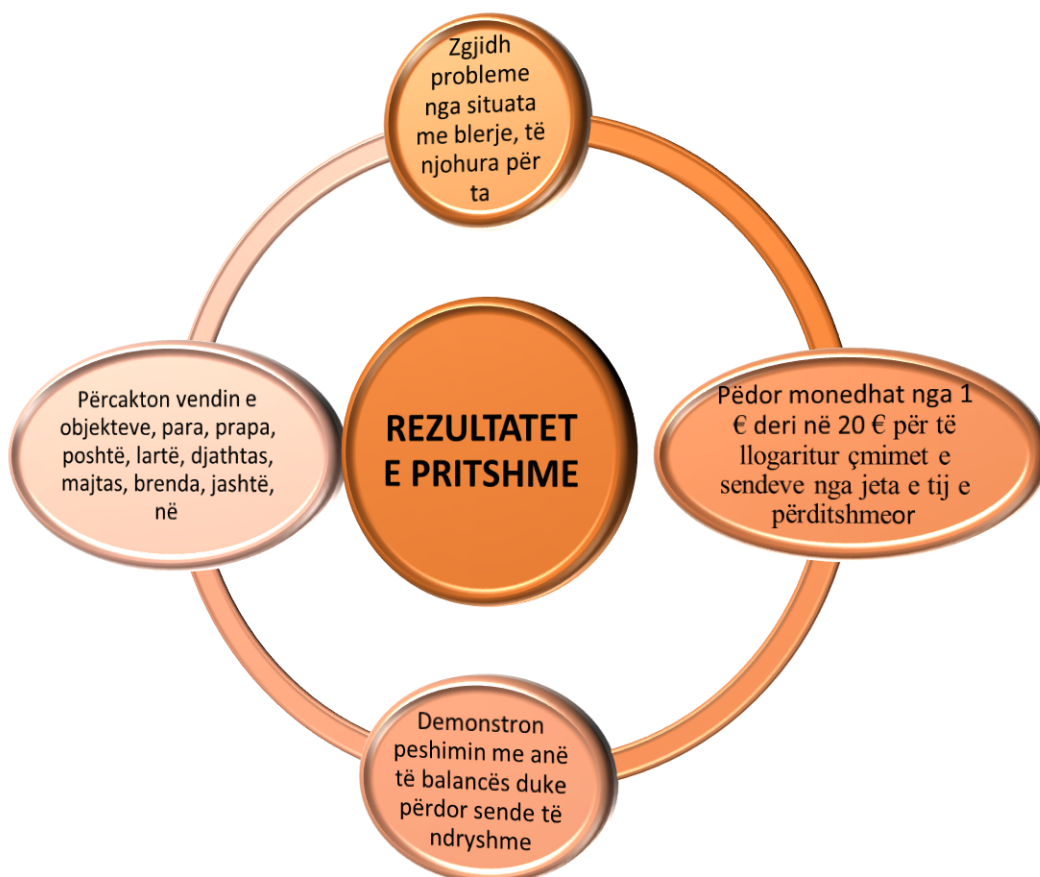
Zgjidh probleme nga situata me blerje, të njohura për ta

Përcakton vendin e objekteve, para, prapa, poshtë, lartë, djathtas, majtas, brenda, jashtë, në

REZULTATET E PRITSHME

Pëdor monedhat nga 1 € deri në 20 € për të llogaritur çmimet e sendeve nga jeta e tij e përditshmeor

Demonstron peshimin me anë të balancës duke përdor sende të ndryshme